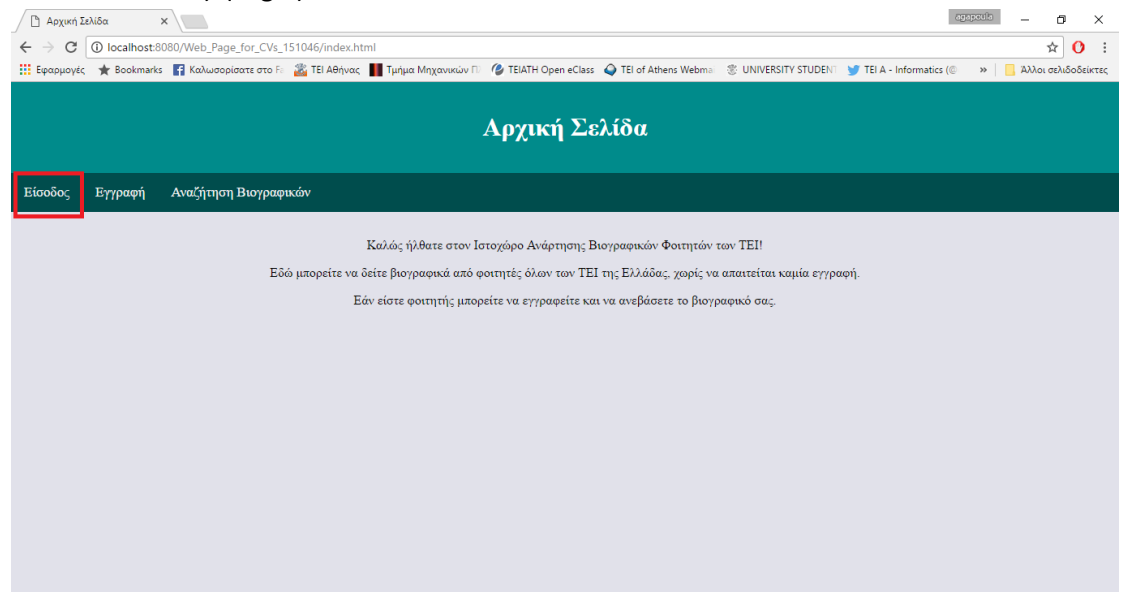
Αρχική Σελίδα ×

agapoula

localhost:8080/Web_Page_for_CVs_151046/index.html

Εφαρμογές Bookmarks Καλωσορίσατε στο Fa ΤΕΙ Αθήνας Τμήμα Μηχανικών Π TEIATH Open eClass TEI of Athens Webma UNIVERSITY STUDENT TEI A - Informatics (@ » Άλλοι σελιδοδείκτες

Αρχική Σελίδα

Είσοδος Εγγραφή Αναζήτηση Βιογραφικών

Καλώς ήλθατε στον Ιστοχώρο Ανάρτησης Βιογραφικών Φοιτητών των ΤΕΙ!

Εδώ μπορείτε να δείτε βιογραφικά από φοιτητές όλων των ΤΕΙ της Ελλάδας, χωρίς να απαιτείται καμία εγγραφή.

Εάν είστε φοιτητής μπορείτε να εγγραφείτε και να ανεβάσετε το βιογραφικό σας.